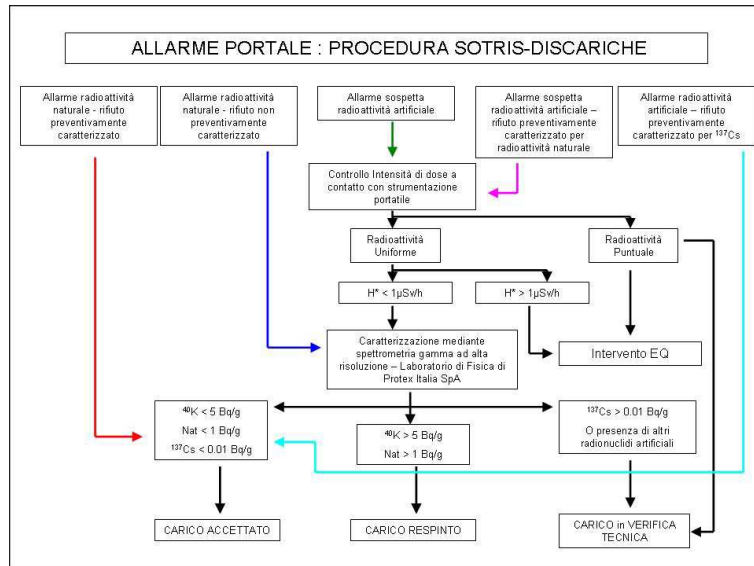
ALLARME PORTALE : PROCEDURA SOTRIS-DISCARICHE

Allarme radioattività naturale - rifiuto preventivamente caratterizzato

Allarme radioattività naturale - rifiuto non preventivamente caratterizzato

Allarme sospetta radioattività artificiale

Allarme sospetta radioattività artificiale – rifiuto preventivamente caratterizzato per radioattività naturale

Allarme radioattività artificiale – rifiuto preventivamente caratterizzato per $^{137}$Cs

Controllo Intensità di dose a contatto con strumentazione portatile

Radioattività Uniforme

Radioattività Puntuale

H* < 1μSv/h

H* > 1μSv/h

Caratterizzazione mediante spettrometria gamma ad alta risoluzione – Laboratorio di Fisica di Protex Italia SpA

Intervento EQ

$^{40}$K < 5 Bq/g
Nat < 1 Bq/g
$^{137}$Cs < 0.01 Bq/g

$^{40}$K > 5 Bq/g
Nat > 1 Bq/g

$^{137}$Cs > 0.01 Bq/g
O presenza di altri radionuclidi artificiali

CARICO ACCETTATO

CARICO RESPINTO

CARICO in VERIFICA TECNICA